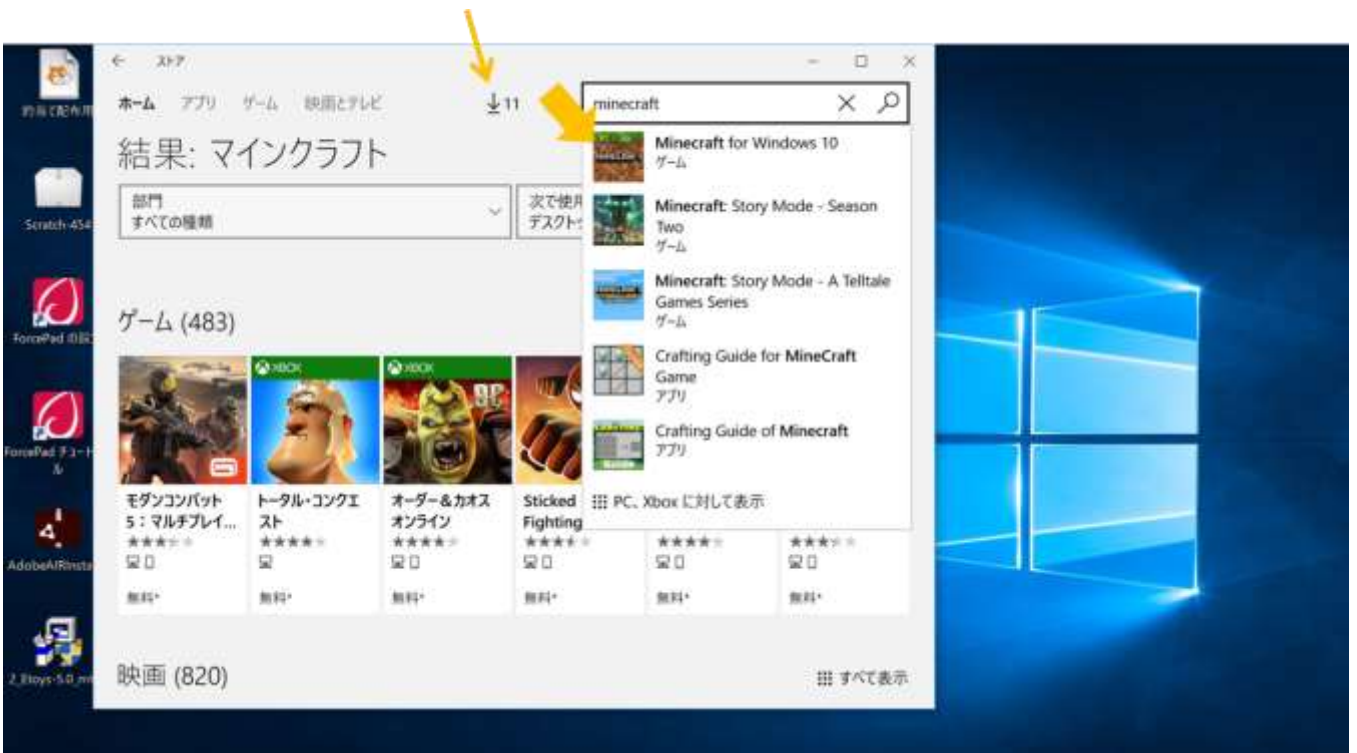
約束で配布用

Scratch-454

ForcePad の設

ForcePad チュートル

AdobeAIRInsta

2_Etoys-5.0_

ストア

ホーム アプリ ゲーム 映画とテレビ

↓11

minecraft

結果: マインクラフト

部門
すべての種類

次で使用
デスクト

Minecraft for Windows 10
ゲーム

Minecraft: Story Mode - Season Two
ゲーム

Minecraft: Story Mode - A Telltale Games Series
ゲーム

Crafting Guide for MineCraft Game
アプリ

Crafting Guide of Minecraft
アプリ

PC、Xbox に対して表示

ゲーム (483)

XBOX

XBOX

モダンコンバット 5：マルチプレイ...
無料*

トータル・コンクエスト
無料*

オーダー＆カオス オンライン
無料*

Sticked Fighting
無料*

無料*

無料*

映画 (820)

すべて表示